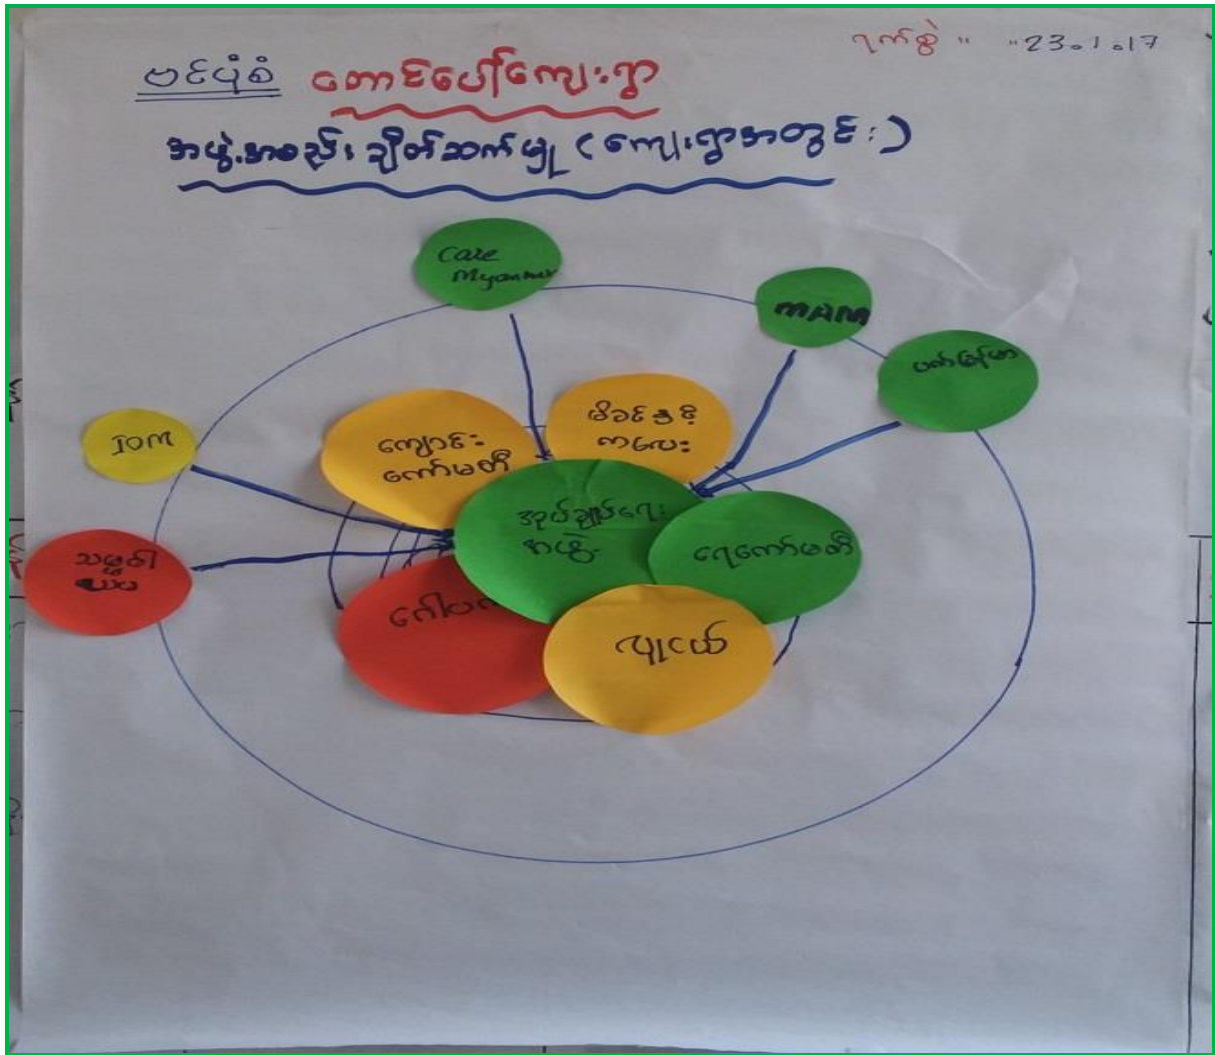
ရက်စွဲ ။ ၂၃၊၁၊၁၇

ပုံစံ တောင်ပေါ်ကျေးရွာ

အဖွဲ့အစည်း ချိတ်ဆက်မှု (ကျေးရွာအတွင်း)

Care Myanmar

MAM

ပတ်မြဲ

IOM

ကျောင်းကော်မတီ

မိခင်နှင့်ကလေး

အုပ်ချုပ်ရေးအဖွဲ့

ရေကော်မတီ

သန့်ရှင်းရေး

ဂေါပက

ပျံ

ရက်စွဲ ။ ၂၃၊၁၊၁၇